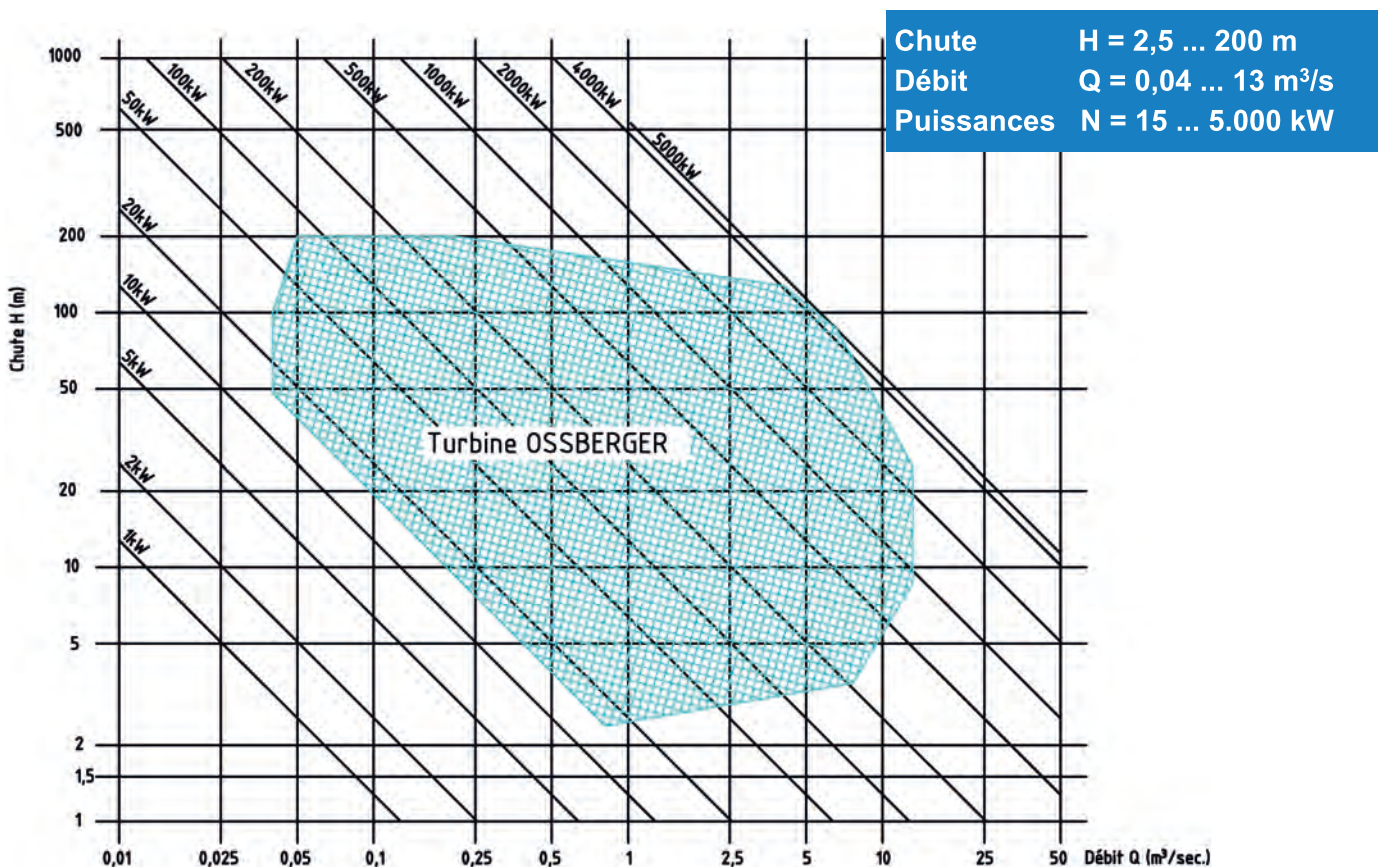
Chute H = 2,5 ... 200 m
Débit Q = 0,04 ... 13 m³/s
Puissances N = 15 ... 5.000 kW

Chute H (m)

1000
500
200
100
50
20
10
5
2
1,5
1

100kW
200kW
500kW
1000kW
2000kW
4000kW
5000kW
50kW
20kW
10kW
5kW
2kW
1kW

Turbine OSSBERGER

0,01 0,025 0,05 0,1 0,25 0,5 1 2,5 5 10 25 50 Débit Q (m³/sec.)